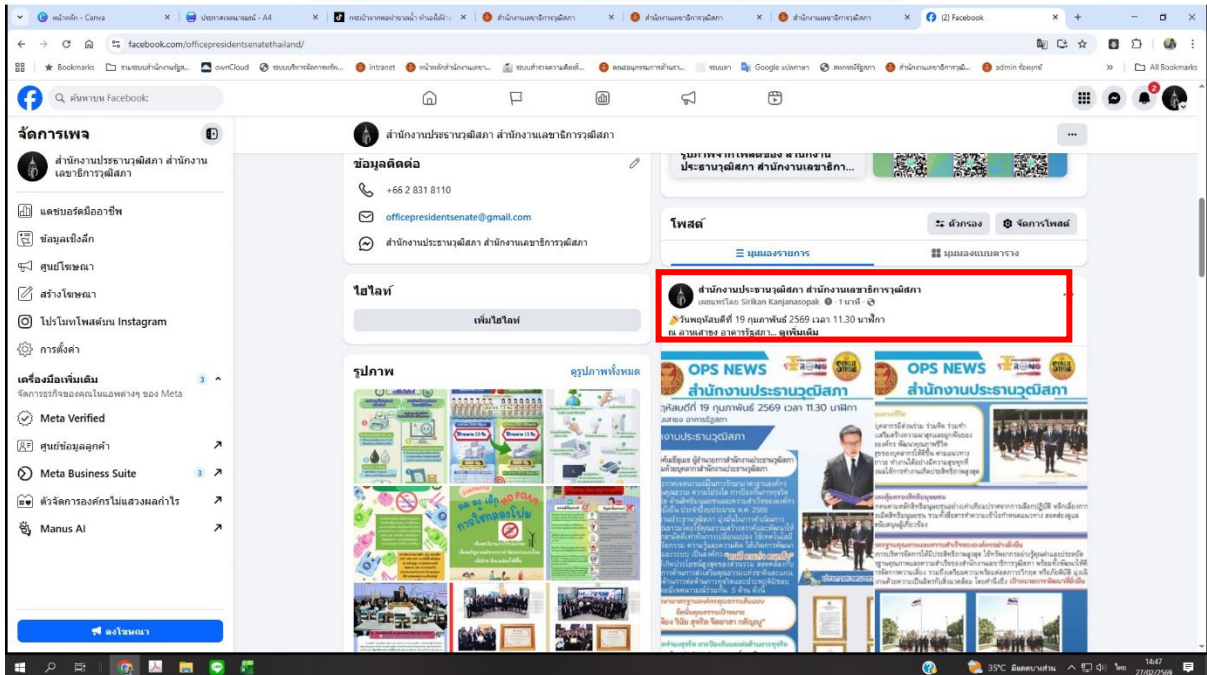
หน้าหลัก - Canva | ประกาศคณะทำงาน - A4 | กระเป๋าจากผลผ้าขาวม้า ทำเองได้ง่าย | สำนักงานเลขาธิการวุฒิสภา | สำนักงานเลขาธิการวุฒิสภา | สำนักงานเลขาธิการวุฒิสภา | (2) Facebook

facebook.com/officepresidentsenatethailand/

Bookmarks | ownCloud | intranet | Google แปลภาษา | admin ข้อมูลทั่วไป | All Bookmarks

ค้นหาบน Facebook

จัดการเพจ

สำนักงานประธานวุฒิสภา สำนักงานเลขาธิการวุฒิสภา

แดชบอร์ดมืออาชีพ
ข้อมูลเชิงลึก
ศูนย์โฆษณา
สร้างโฆษณา
โปรโมทโพสต์บน Instagram
การตั้งค่า

เครื่องมือเพิ่มเติม 3
จัดการธุรกิจของคุณในแอพต่างๆ ของ Meta

Meta Verified
ศูนย์ข้อมูลลูกค้า
Meta Business Suite 3
ตัวจัดการองค์กรไม่แสวงผลกำไร
Manus AI

ลงโฆษณา

สำนักงานประธานวุฒิสภา สำนักงานเลขาธิการวุฒิสภา

ข้อมูลติดต่อ
+66 2 831 8110
officepresidentsenate@gmail.com
สำนักงานประธานวุฒิสภา สำนักงานเลขาธิการวุฒิสภา

ไฮไลท์
เพิ่มไฮไลท์

รูปภาพ
ดูรูปภาพทั้งหมด

ประธานวุฒิสภา สำนักงานเลขาธิกา...

โพสต์
ตัวกรอง
จัดการโพสต์
มุมมองรายการ
มุมมองแบบตาราง

สำนักงานประธานวุฒิสภา สำนักงานเลขาธิการวุฒิสภา
เผยแพร่โดย Sirikan Kanjanasopak · 1 นาที ·
วันพฤหัสบดีที่ 19 กุมภาพันธ์ 2569 เวลา 11.30 นาฬิกา
ณ ลานเสาธง อาคารรัฐสภา... ดูเพิ่มเติม

OPS NEWS STRONG
สำนักงานประธานวุฒิสภา
วันพฤหัสบดีที่ 19 กุมภาพันธ์ 2569 เวลา 11.30 นาฬิกา

OPS NEWS STRONG
สำนักงานประธานวุฒิสภา

35°C มีแดดบางส่วน 14:47 27/02/2569